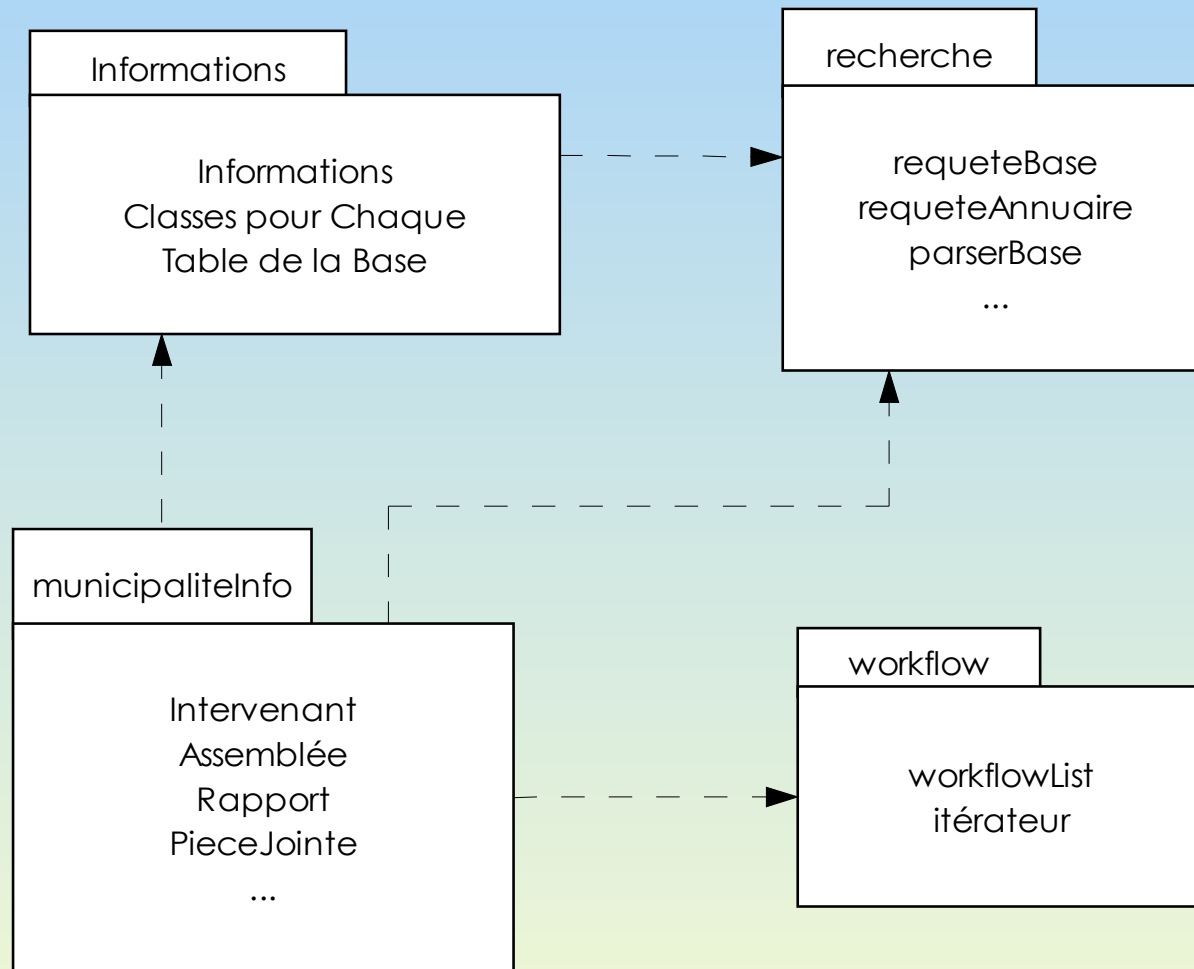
Informations

Informations
Classes pour Chaque
Table de la Base

recherche

requeteBase
requeteAnnuaire
parserBase
...

municipaliteInfo

Intervenant
Assemblée
Rapport
PieceJointe
...

workflow

workflowList
itérateur